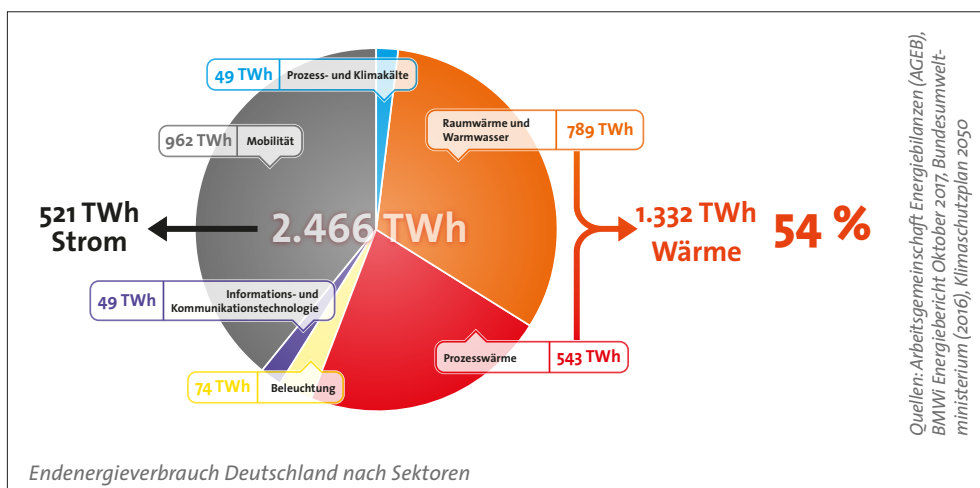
49 TWh Prozess- und Klimakälte

962 TWh Mobilität

Raumwärme und Warmwasser 789 TWh

521 TWh Strom

2.466 TWh

1.332 TWh Wärme

54 %

49 TWh Informations- und Kommunikationstechnologie

Prozesswärme 543 TWh

74 TWh Beleuchtung

Quellen: Arbeitsgemeinschaft Energiebilanzen (AGEB), BMWi Energiebericht Oktober 2017, Bundesumweltministerium (2016), Klimaschutzplan 2050

Endenergieverbrauch Deutschland nach Sektoren